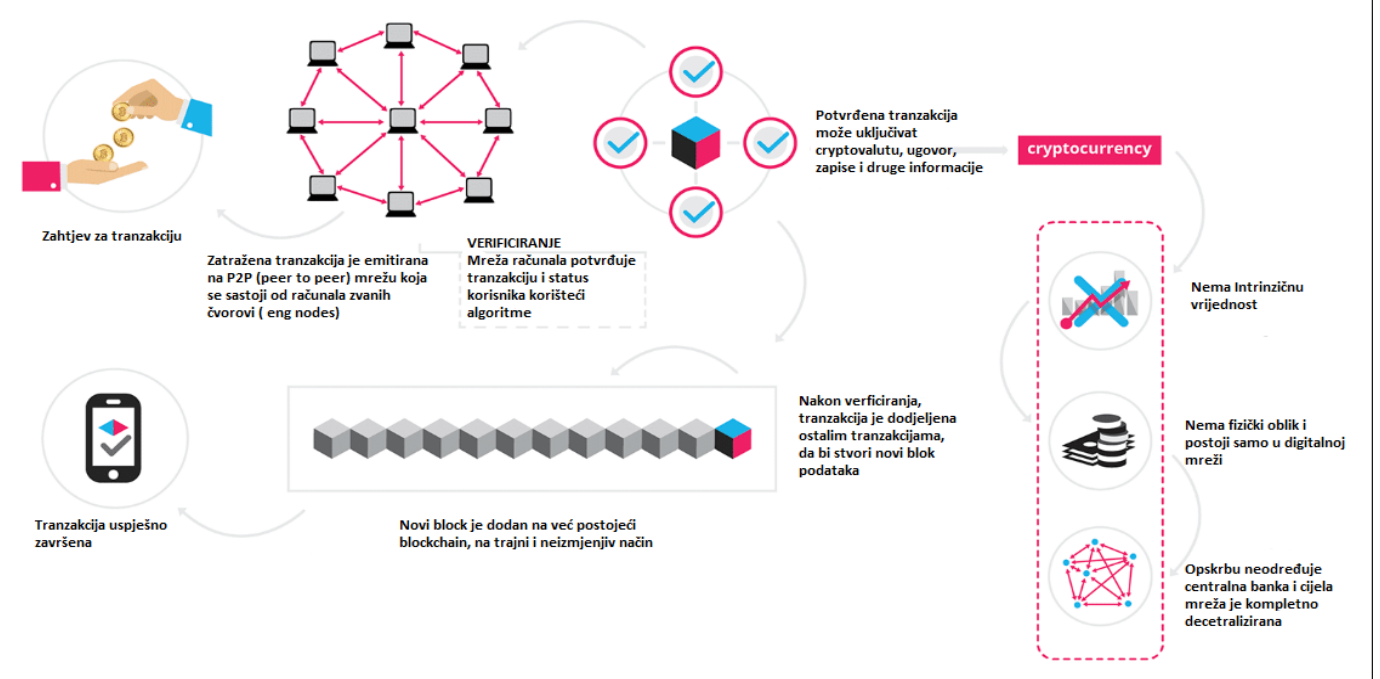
Zahtjev za tranzakciju

Zatražena tranzakcija je emitirana na P2P (peer to peer) mrežu koja se sastoji od računala zvanih čvorovi ( eng nodes)

VERIFICIRANJE
Mreža računala potvrđuje tranzakciju i status korisnika korišteći algoritme

Potvrđena tranzakcija može uključivat cryptovalutu, ugovor, zapise i druge informacije

cryptocurrency

Nema Intrinzičnu vrijednost

Nema fizički oblik i postoji samo u digitalnoj mreži

Opskrbu neodređuje centralna banka i cijela mreža je kompletno decetralizirana

Nakon verficiranja, tranzakcija je dodjeljena ostalim tranzakcijama, da bi stvori novi blok podataka

Novi block je dodan na već postojeći blockchain, na trajni i neizmjenjiv način

Tranzakcija uspješno završena